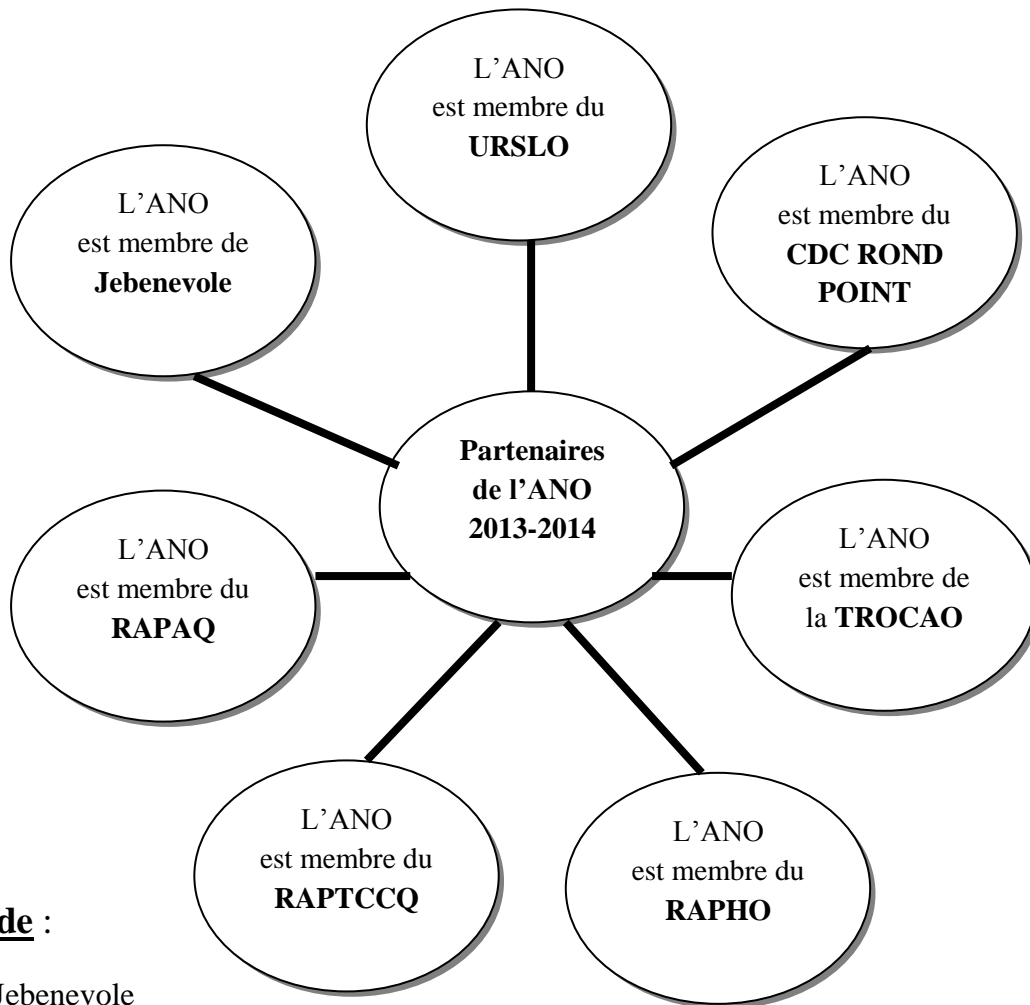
L'ANO est membre du **URSLO**

L'ANO est membre de **Jebenevole**

L'ANO est membre du **CDC ROND POINT**

**Partenaires de l'ANO 2013-2014**

L'ANO est membre du **RAPAQ**

L'ANO est membre de la **TROCAO**

L'ANO est membre du **RAPTCCQ**

L'ANO est membre du **RAPHO**

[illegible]de :

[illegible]Jebenevole